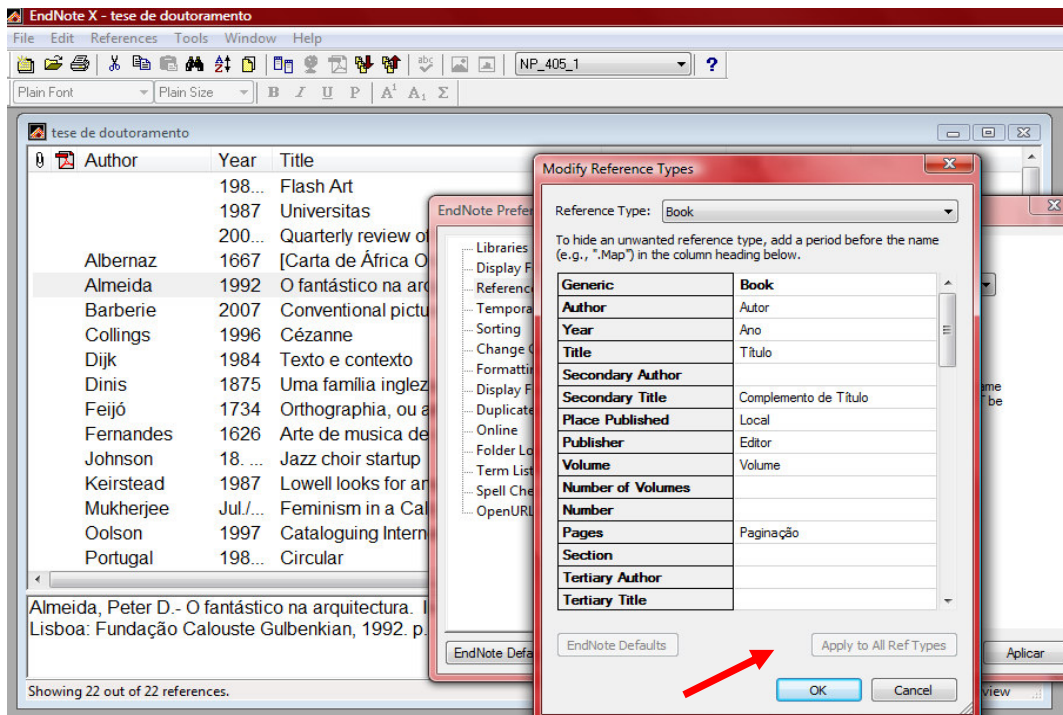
EndNote X - tese de doutoramento

File Edit References Tools Window Help

NP_405_1

Plain Font Plain Size B I U P A¹ A₁ Σ

tese de doutoramento

| Author | Year | Title |
|---|---|---|
| | 198... | Flash Art |
| | 1987 | Universitas |
| | 200... | Quarterly review o |
| Albernaz | 1667 | [Carta de África O |
| Almeida | 1992 | O fantástico na arq |
| Barberie | 2007 | Conventional pictu |
| Collings | 1996 | Cézanne |
| Dijk | 1984 | Texto e contexto |
| Dinis | 1875 | Uma família inglez |
| Feijó | 1734 | Orthographia, ou a |
| Fernandes | 1626 | Arte de musica de |
| Johnson | 18. ... | Jazz choir startup |
| Keirstead | 1987 | Lowell looks for ar |
| Mukherjee | Jul./... | Feminism in a Cal |
| Oolson | 1997 | Cataloguing Intern |
| Portugal | 198... | Circular |

Almeida, Peter D.- O fantástico na arquitectura. I
Lisboa: Fundação Calouste Gulbenkian, 1992. p.

Showing 22 out of 22 references.

EndNote Prefe

Libraries
Display F
Referenc
Tempora
Sorting
Change
Formatti
Display F
Duplicat
Online
Folder Lo
Term List
Spell Che
OpenURL

EndNote Defa

Aplicar

ame
be

view

Modify Reference Types

Reference Type: Book

To hide an unwanted reference type, add a period before the name (e.g., ".Map") in the column heading below.

| Generic | Book |
|---|---|
| Author | Autor |
| Year | Ano |
| Title | Título |
| Secondary Author | |
| Secondary Title | Complemento de Título |
| Place Published | Local |
| Publisher | Editor |
| Volume | Volume |
| Number of Volumes | |
| Number | |
| Pages | Paginação |
| Section | |
| Tertiary Author | |
| Tertiary Title | |

EndNote Defaults Apply to All Ref Types

OK Cancel